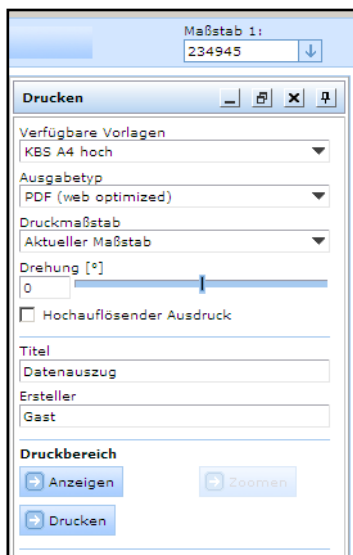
Maßstab 1:
234945

Drucken

Verfügbare Vorlagen
KBS A4 hoch
Ausgabetyp
PDF (web optimized)
Druckmaßstab
Aktueller Maßstab
Drehung [°]
0
Hochauflösender Ausdruck

Titel
Datenauszug
Ersteller
Gast

Druckbereich
Anzeigen
Zoomen
Drucken